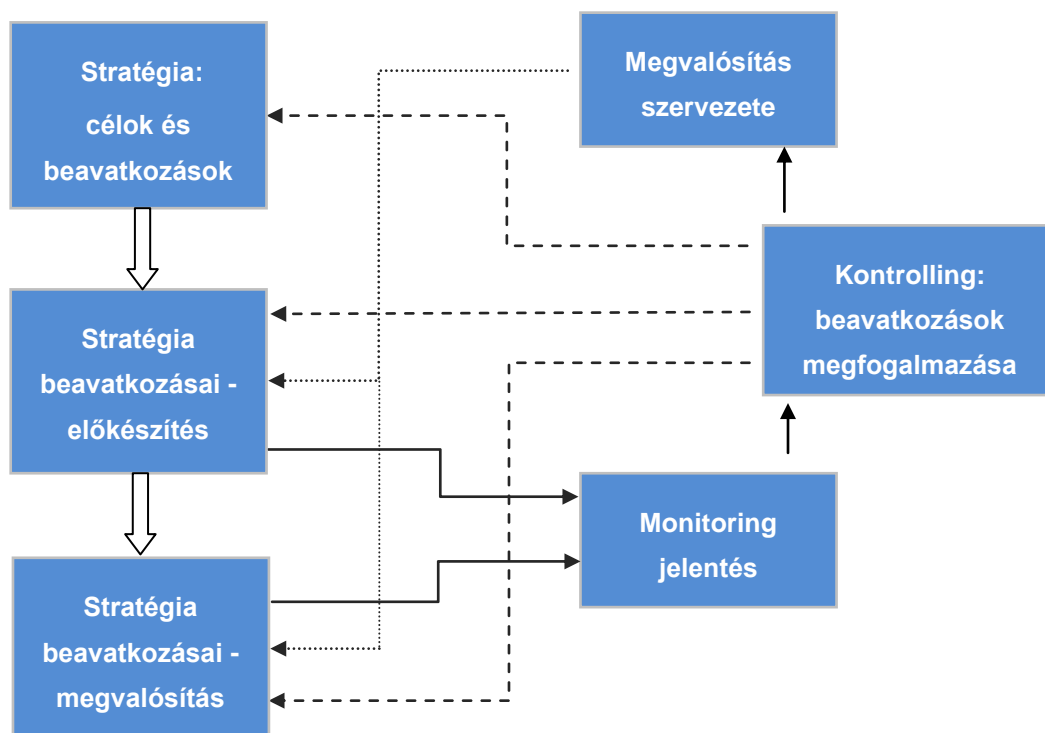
Stratégia: célok és beavatkozások

Megvalósítás szervezete

Stratégia beavatkozásai - előkészítés

Kontrolling: beavatkozások megfogalmazása

Monitoring jelentés

Stratégia beavatkozásai - megvalósítás